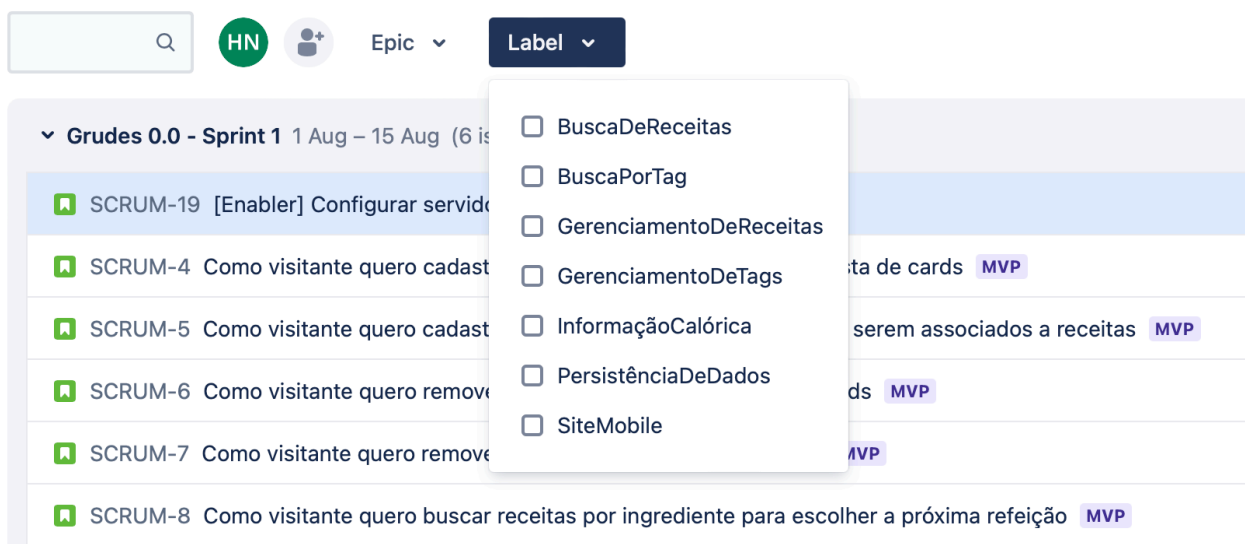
HN Epic Label

BuscaDeReceitas
BuscaPorTag
GerenciamentoDeReceitas
GerenciamentoDeTags
InformaçãoCalórica
PersistênciaDeDados
SiteMobile

Grudes 0.0 - Sprint 1 1 Aug – 15 Aug (6 is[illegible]

SCRUM-19 [Enabler] Configurar servid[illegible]
SCRUM-4 Como visitante quero cadast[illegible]sta de cards MVP
SCRUM-5 Como visitante quero cadast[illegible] serem associados a receitas MVP
SCRUM-6 Como visitante quero remove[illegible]ds MVP
SCRUM-7 Como visitante quero remove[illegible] MVP
SCRUM-8 Como visitante quero buscar receitas por ingrediente para escolher a próxima refeição MVP